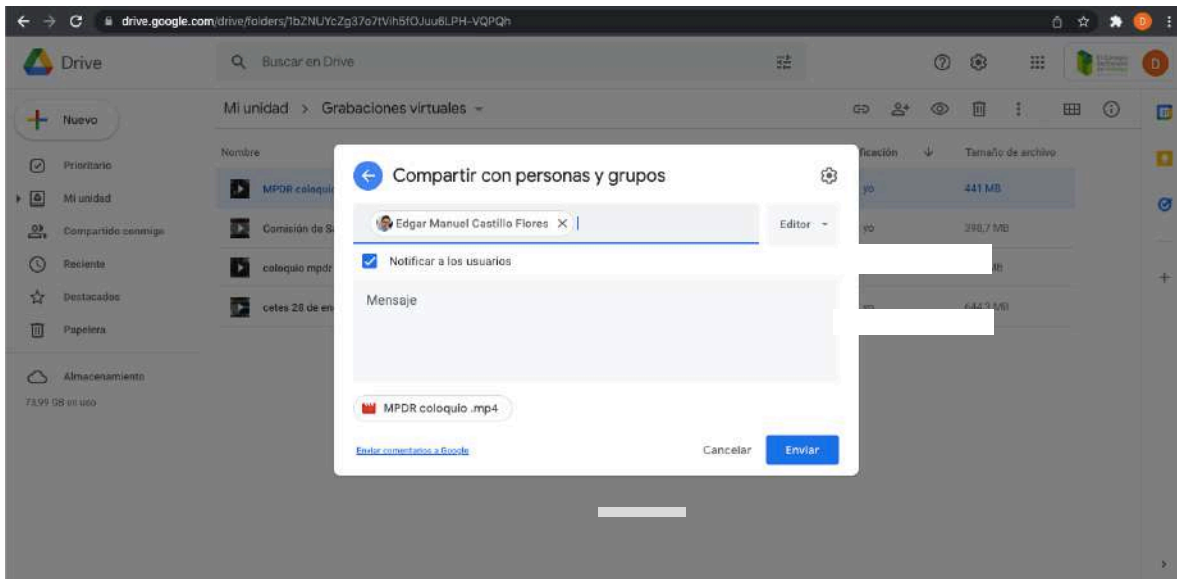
drive.google.com/drive/folders/1bZNUYcZg37o7tVih6fOJuu6LPH-VQPQh

Drive

Buscar en Drive

Nuevo

Prioritario

Mi unidad

Compartido conmigo

Reciente

Destacados

Papelera

Almacenamiento

73,99 GB en uso

Mi unidad > Grabaciones virtuales

Nombre

MPDR coloquio

Comisión de S

coloquio mpdr

cetes 28 de en

ficación

Tamaño de archivo

yo

441 MB

yo

298,7 MB

644,2 MB

Compartir con personas y grupos

Edgar Manuel Castillo Flores

Editor

Notificar a los usuarios

Mensaje

MPDR coloquio .mp4

Enviar comentarios a Google

Cancelar

Enviar